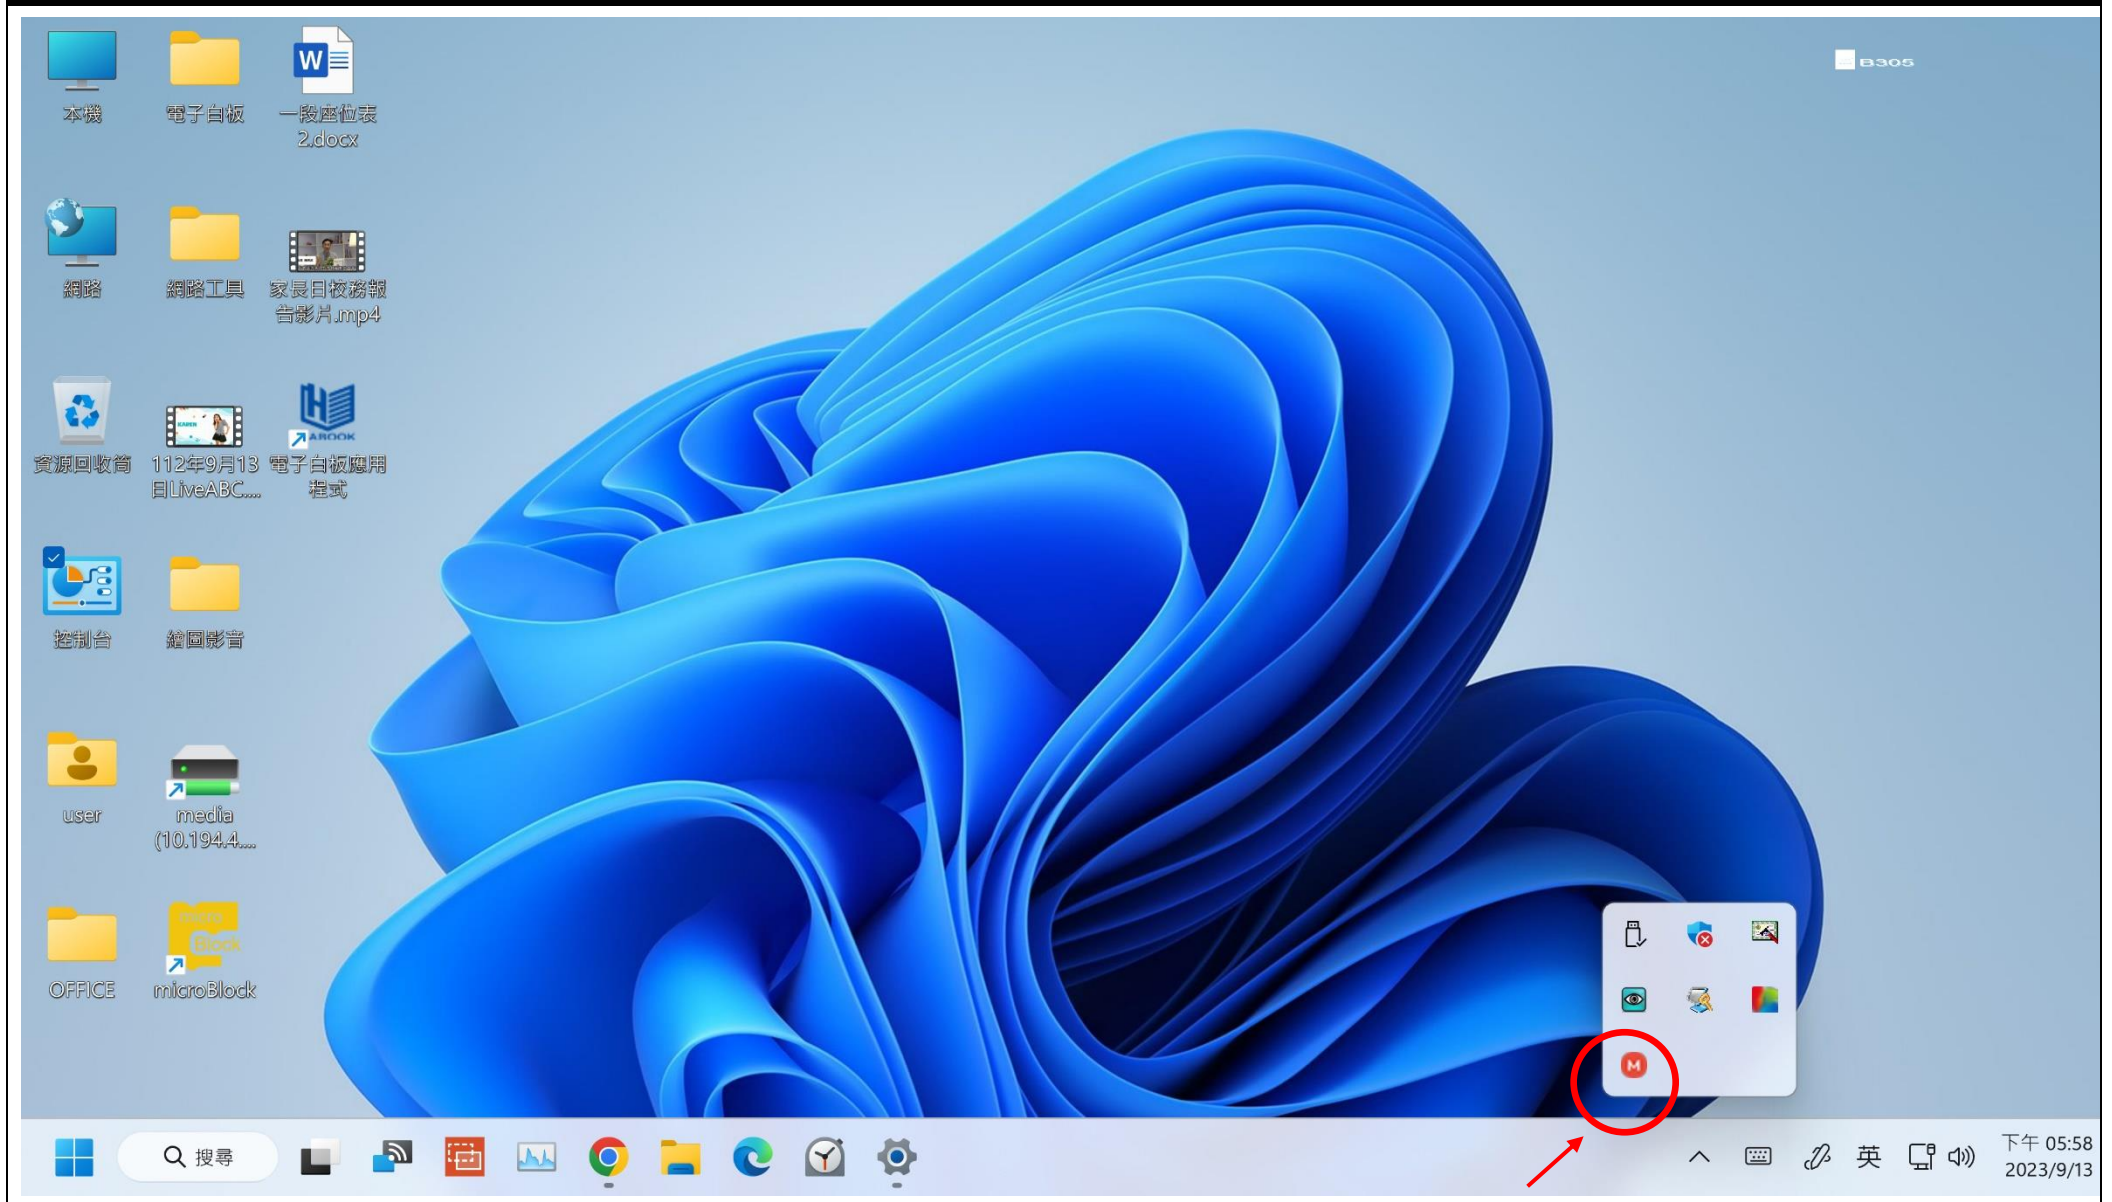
B305

本機

電子白板

一段座位表2.docx

網路

網路工具

家長日校務報告影片.mp4

資源回收筒

112年9月13日LiveABC....

電子白板應用程式

控制台

繪圖影音

user

media (10.194.4....

OFFICE

microBlock

搜尋

英

下午 05:58
2023/9/13